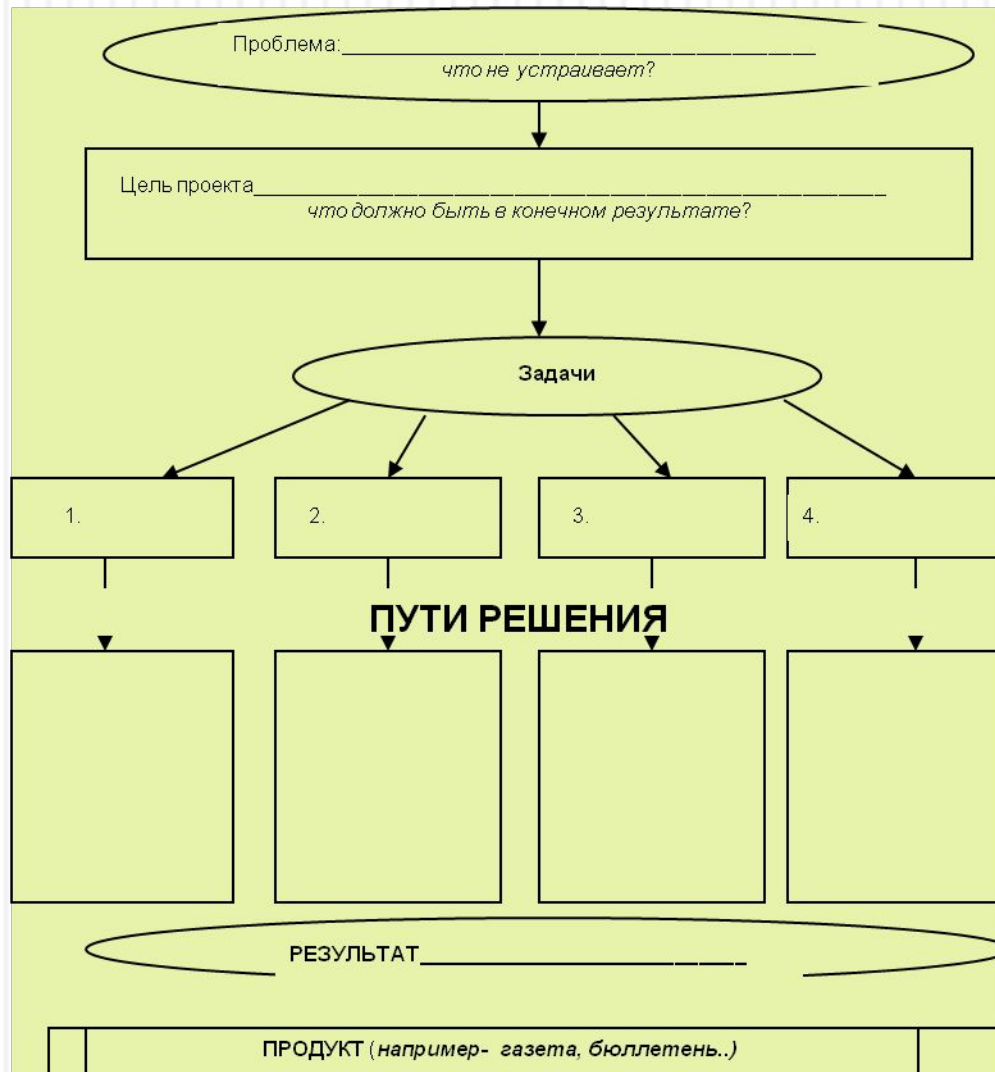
Проблема:________________________________________
что не устраивает?

Цель проекта______________________________________________________
что должно быть в конечном результате?

Задачи

1.

2.

3.

4.

ПУТИ РЕШЕНИЯ

РЕЗУЛЬТАТ___________________________

ПРОДУКТ (например- газета, бюллетень..)